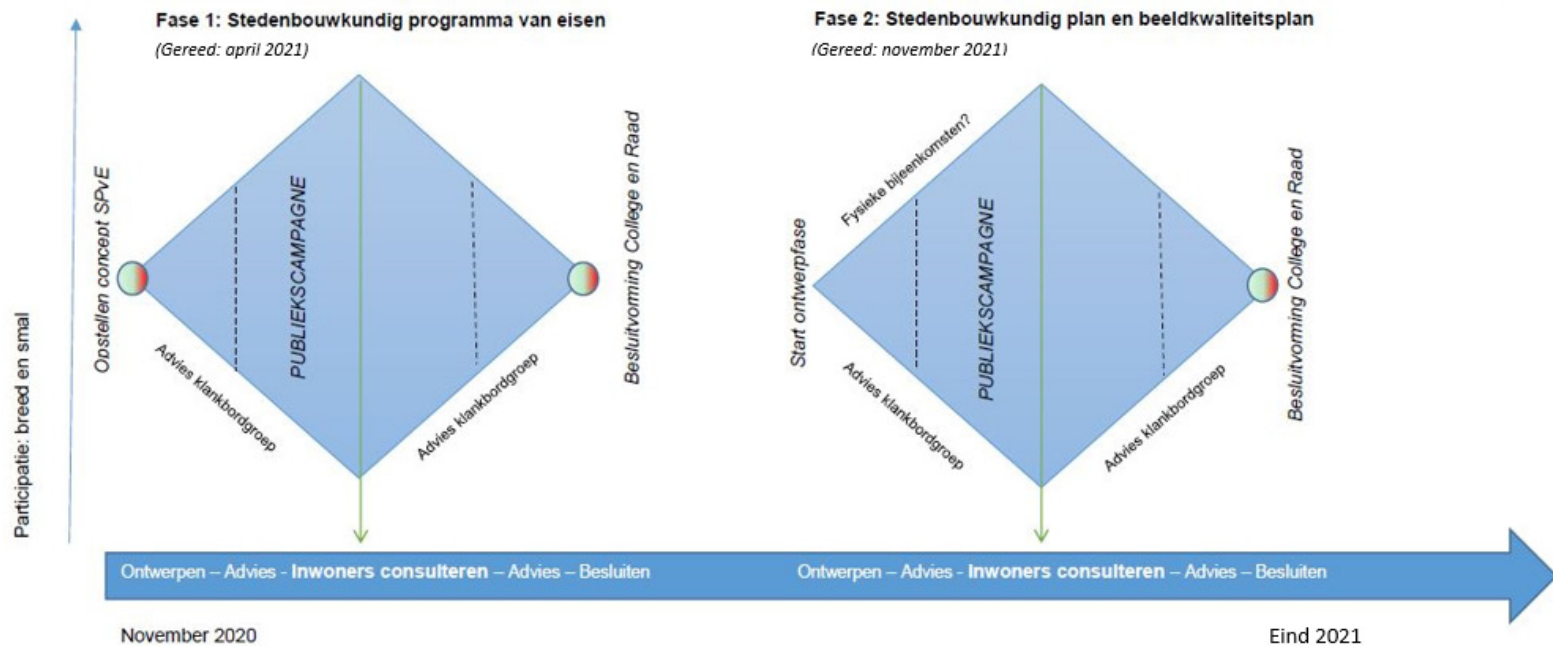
Participatie: breed en smal

Fase 1: Stedenbouwkundig programma van eisen

(Gereed: april 2021)

Opstellen concept SPvE

PUBLIEKSCAMPAGNE

Advies klankbordgroep

Advies klankbordgroep

Besluitvorming College en Raad

Fase 2: Stedenbouwkundig plan en beeldkwaliteitsplan

(Gereed: november 2021)

Start ontwerpfase

Fysieke bijeenkomsten?

PUBLIEKSCAMPAGNE

Advies klankbordgroep

Advies klankbordgroep

Besluitvorming College en Raad

Ontwerpen – Advies - **Inwoners consulteren** – Advies – Besluiten

Ontwerpen – Advies - **Inwoners consulteren** – Advies – Besluiten

November 2020

Eind 2021